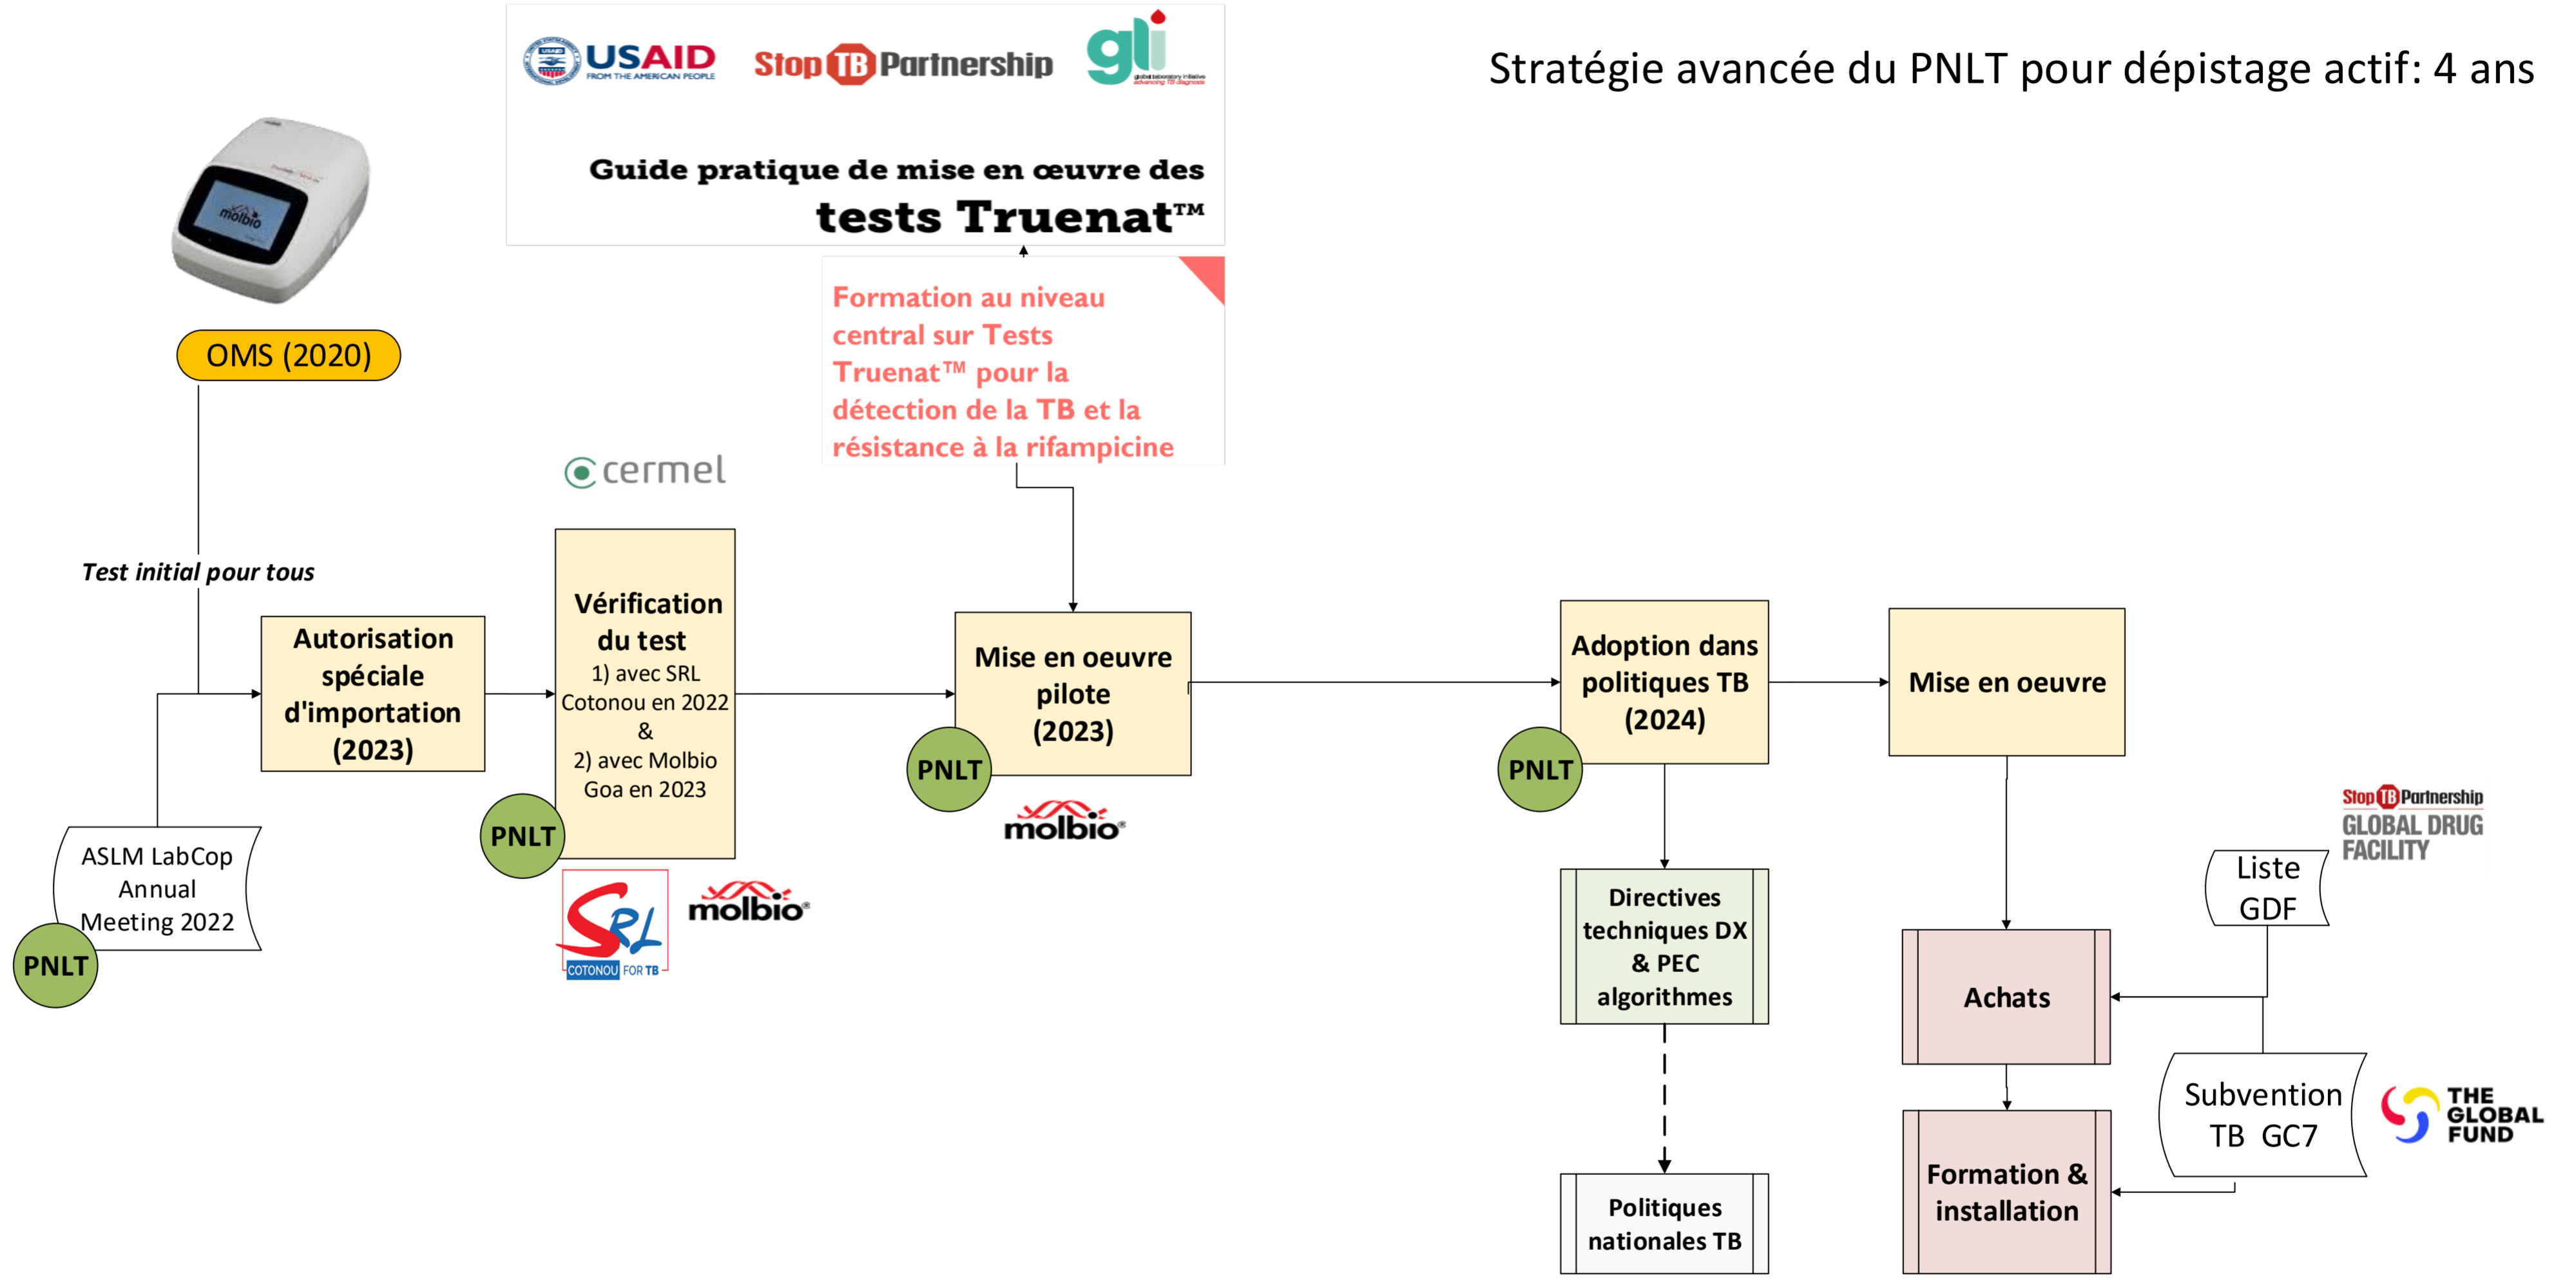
Stratégie avancée du PNLT pour dépistage actif: 4 ans

USAID FROM THE AMERICAN PEOPLE

Stop TB Partnership

gli global laboratory initiative advancing TB diagnosis

Guide pratique de mise en œuvre des tests Truenat™

molbio

OMS (2020)

Formation au niveau central sur Tests Truenat™ pour la détection de la TB et la résistance à la rifampicine

cermel

Test initial pour tous

Autorisation spéciale d'importation (2023)

Vérification du test
1) avec SRL Cotonou en 2022
&
2) avec Molbio Goa en 2023

Mise en oeuvre pilote (2023)

Adoption dans politiques TB (2024)

Mise en oeuvre

PNLT

PNLT

PNLT

PNLT

ASLM LabCop Annual Meeting 2022

SRL COTONOU FOR TB

molbio

molbio

Directives techniques DX & PEC algorithmes

Politiques nationales TB

Stop TB Partnership GLOBAL DRUG FACILITY

Liste GDF

Achats

Subvention TB GC7

THE GLOBAL FUND

Formation & installation